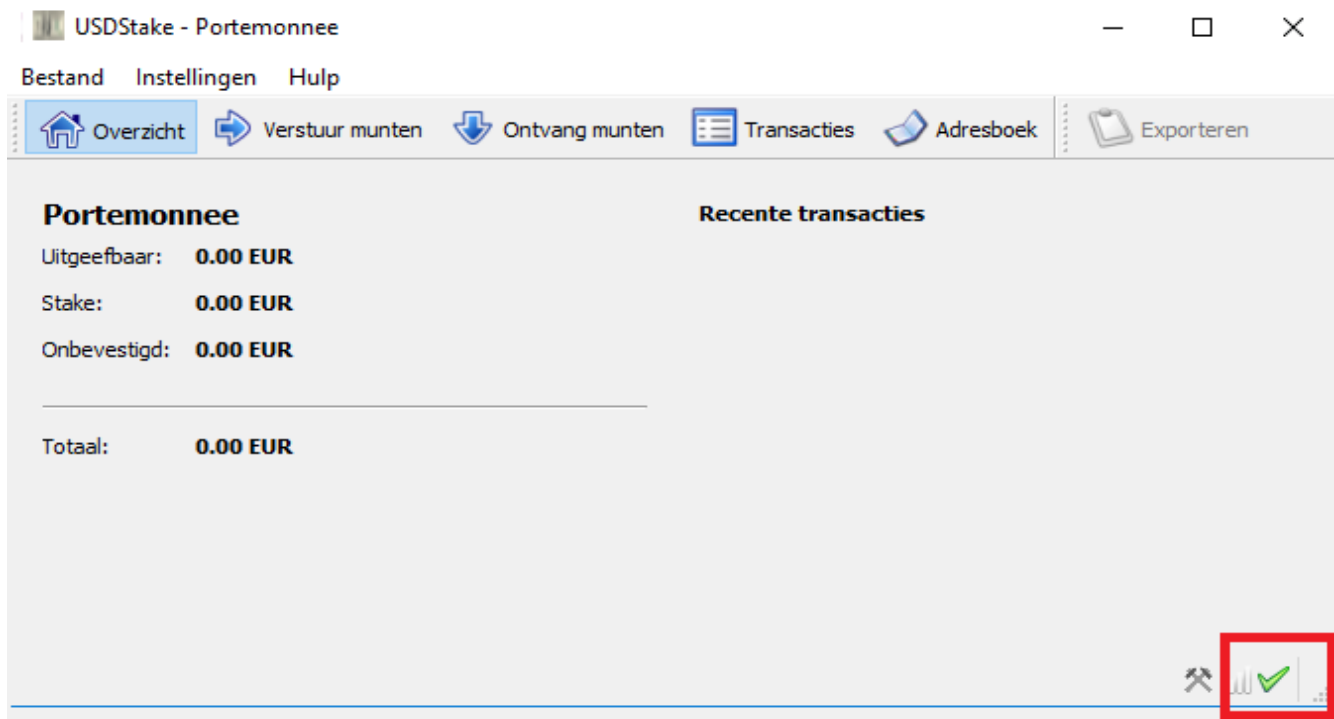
USDStake - Portemonnee

Bestand Instellingen Hulp

Overzicht Verstuur munten Ontvang munten Transacties Adresboek Exporteren

Portemonnee

Uitgeefbaar: 0.00 EUR

Stake: 0.00 EUR

Onbevestigd: 0.00 EUR

Totaal: 0.00 EUR

Recente transacties